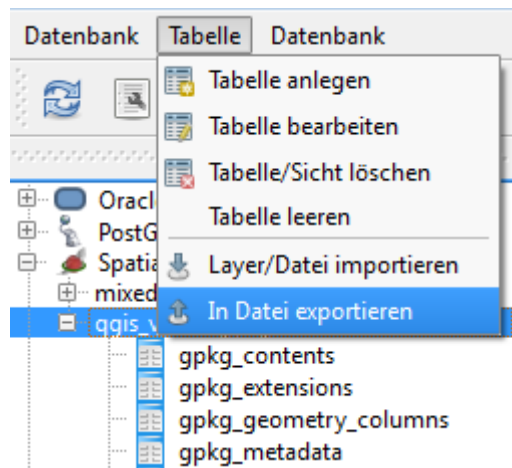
Datenbank Tabelle Datenbank

Tabelle anlegen
Tabelle bearbeiten
Tabelle/Sicht löschen
Tabelle leeren
Layer/Datei importieren
In Datei exportieren

Oracl
PostG
Spatia
mixed
qgis_v
gpkg_contents
gpkg_extensions
gpkg_geometry_columns
gpkg_metadata